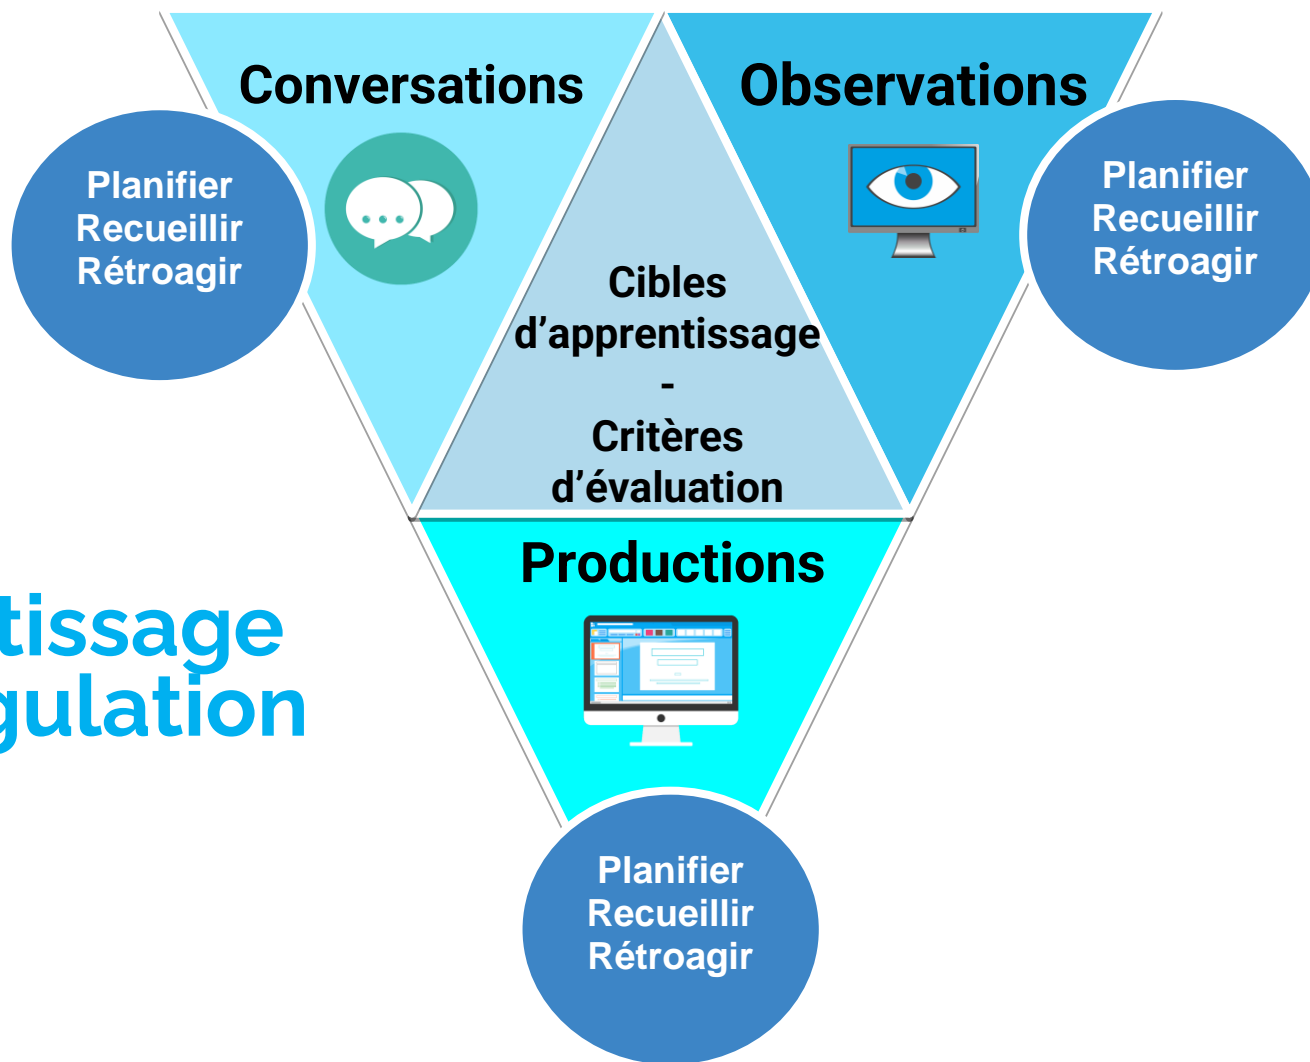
Conversations

Observations

Planifier
Recueillir
Rétroagir

Planifier
Recueillir
Rétroagir

Cibles d’apprentissage
-
Critères d’évaluation

Productions

tissage
gulation

Planifier
Recueillir
Rétroagir